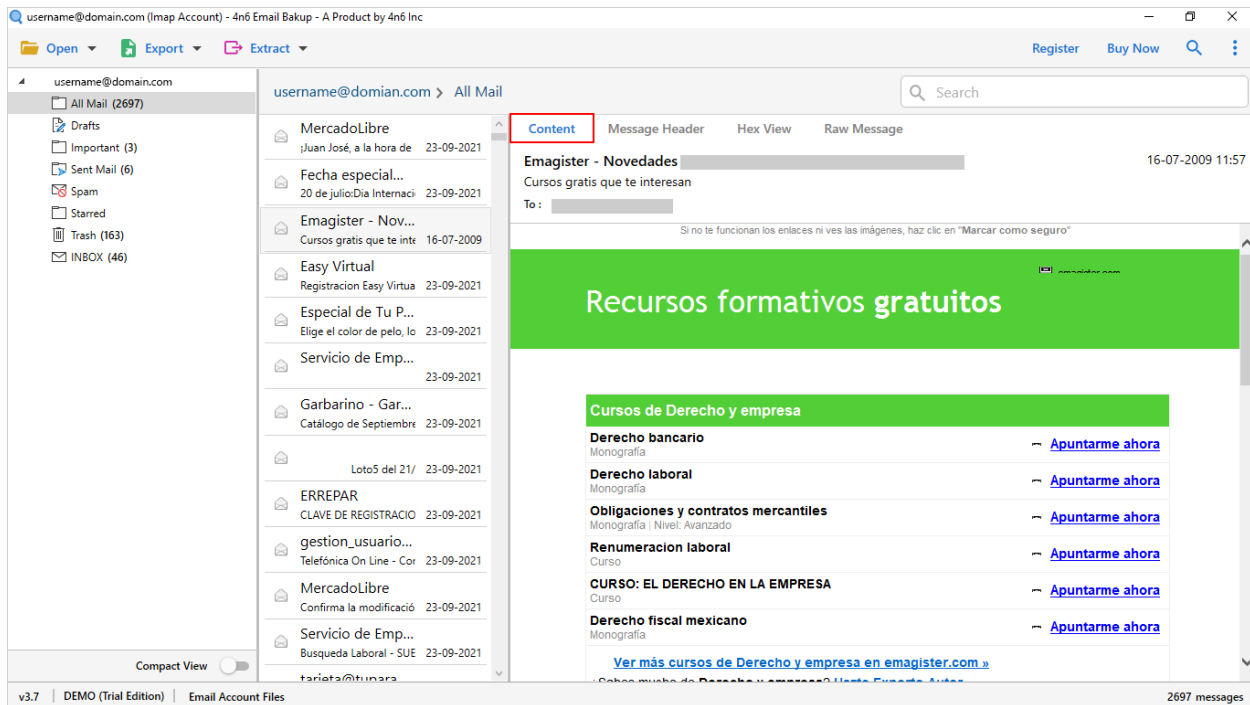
username@domain.com (Imap Account) - 4n6 Email Bakup - A Product by 4n6 Inc

Open ▾ Export ▾ Extract ▾

Register Buy Now

username@domain.com
All Mail (2697)
Drafts
Important (3)
Sent Mail (6)
Spam
Starred
Trash (163)
INBOX (46)

Compact View

username@domian.com > All Mail

Search

MercadoLibre
¡Juan José, a la hora de 23-09-2021
Fecha especial...
20 de julio:Dia Internaci 23-09-2021
Emagister - Nov...
Cursos gratis que te inte 16-07-2009
Easy Virtual
Registracion Easy Virtua 23-09-2021
Especial de Tu P...
Elige el color de pelo, lo 23-09-2021
Servicio de Emp...
23-09-2021
Garbarino - Gar...
Catálogo de Septiembre 23-09-2021
Loto5 del 21/ 23-09-2021
ERREPAR
CLAVE DE REGISTRACIO 23-09-2021
gestion_usuario...
Telefónica On Line - Cor 23-09-2021
MercadoLibre
Confirma la modificació 23-09-2021
Servicio de Emp...
Busqueda Laboral - SUE 23-09-2021
tarjeta@tunara

Content Message Header Hex View Raw Message

Emagister - Novedades
16-07-2009 11:57
Cursos gratis que te interesan
To :

Si no te funcionan los enlaces ni ves las imágenes, haz clic en "Marcar como seguro"

emagister.com

Recursos formativos gratuitos

Cursos de Derecho y empresa

| | |
|---|---|
| Derecho bancario<br>Monografía | Apuntarme ahora |
| Derecho laboral<br>Monografía | Apuntarme ahora |
| Obligaciones y contratos mercantiles<br>Monografía \| Nivel: Avanzado | Apuntarme ahora |
| Renumeracion laboral<br>Curso | Apuntarme ahora |
| CURSO: EL DERECHO EN LA EMPRESA<br>Curso | Apuntarme ahora |
| Derecho fiscal mexicano<br>Monografía | Apuntarme ahora |

Ver más cursos de Derecho y empresa en emagister.com »
¿Sabes mucho de Derecho y empresa? Hazte Experto Autor

v3.7 DEMO (Trial Edition) Email Account Files 2697 messages